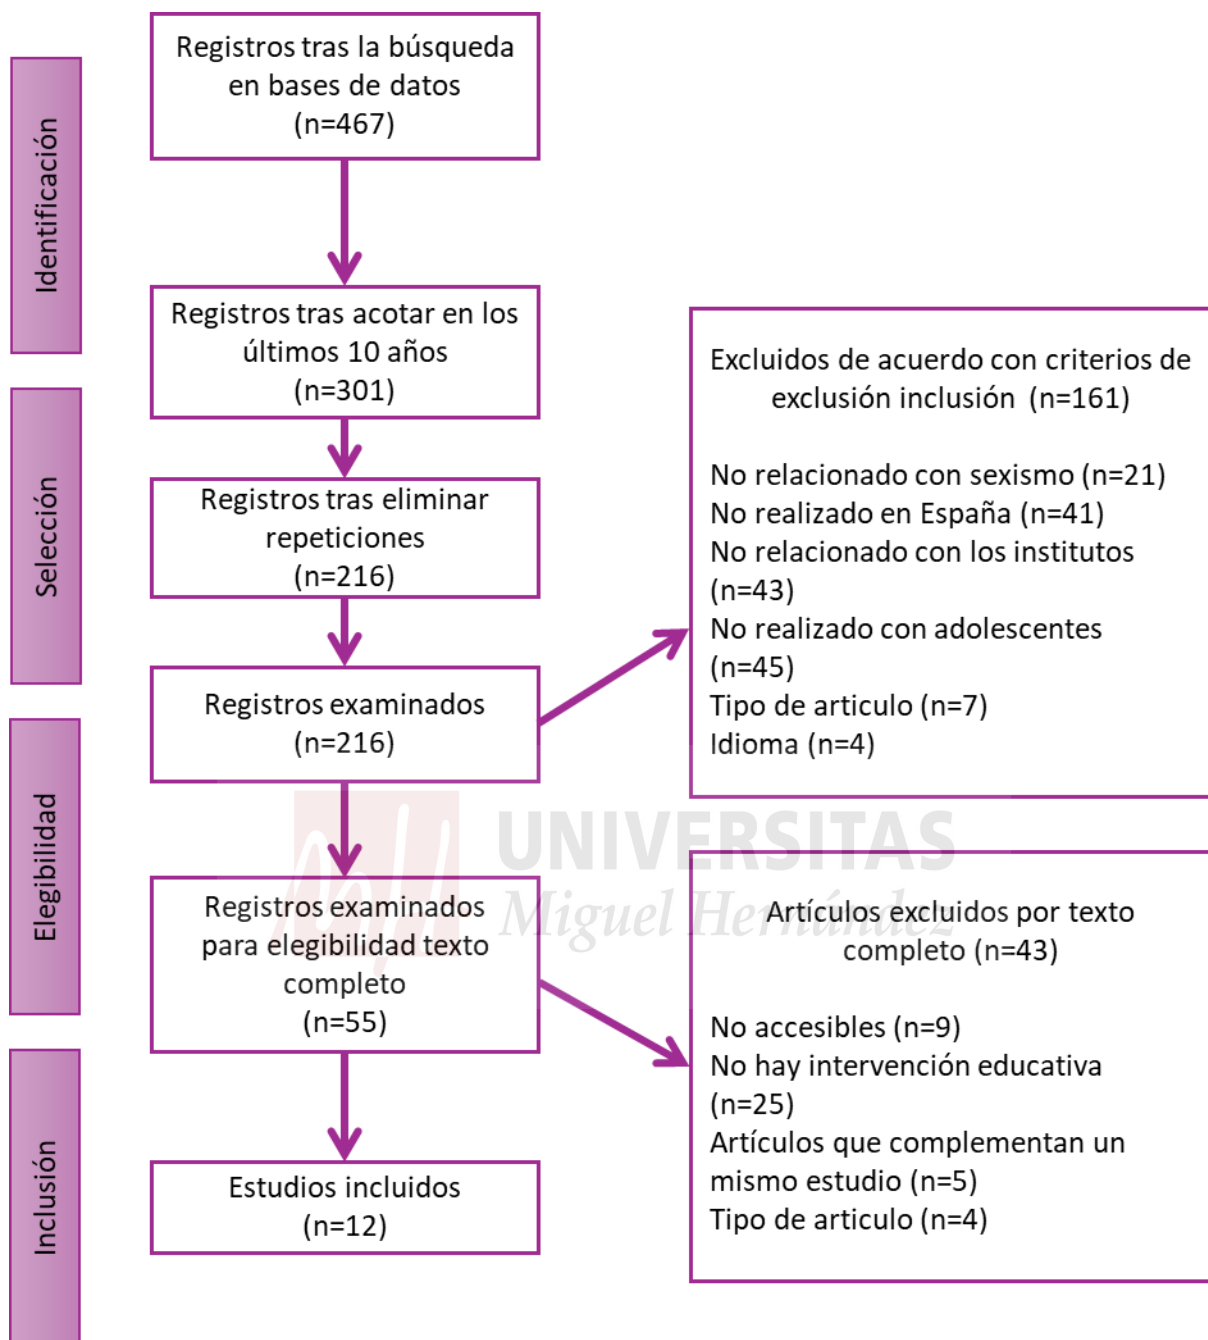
Identificación

Registros tras la búsqueda en bases de datos (n=467)

Registros tras acotar en los últimos 10 años (n=301)

Selección

Registros tras eliminar repeticiones (n=216)

Excluidos de acuerdo con criterios de exclusión inclusión (n=161)

No relacionado con sexismo (n=21)
No realizado en España (n=41)
No relacionado con los institutos (n=43)
No realizado con adolescentes (n=45)
Tipo de articulo (n=7)
Idioma (n=4)

Registros examinados (n=216)

Elegibilidad

UNIVERSITAS Miguel Hernández

Registros examinados para elegibilidad texto completo (n=55)

Artículos excluidos por texto completo (n=43)

No accesibles (n=9)
No hay intervención educativa (n=25)
Artículos que complementan un mismo estudio (n=5)
Tipo de articulo (n=4)

Inclusión

Estudios incluidos (n=12)